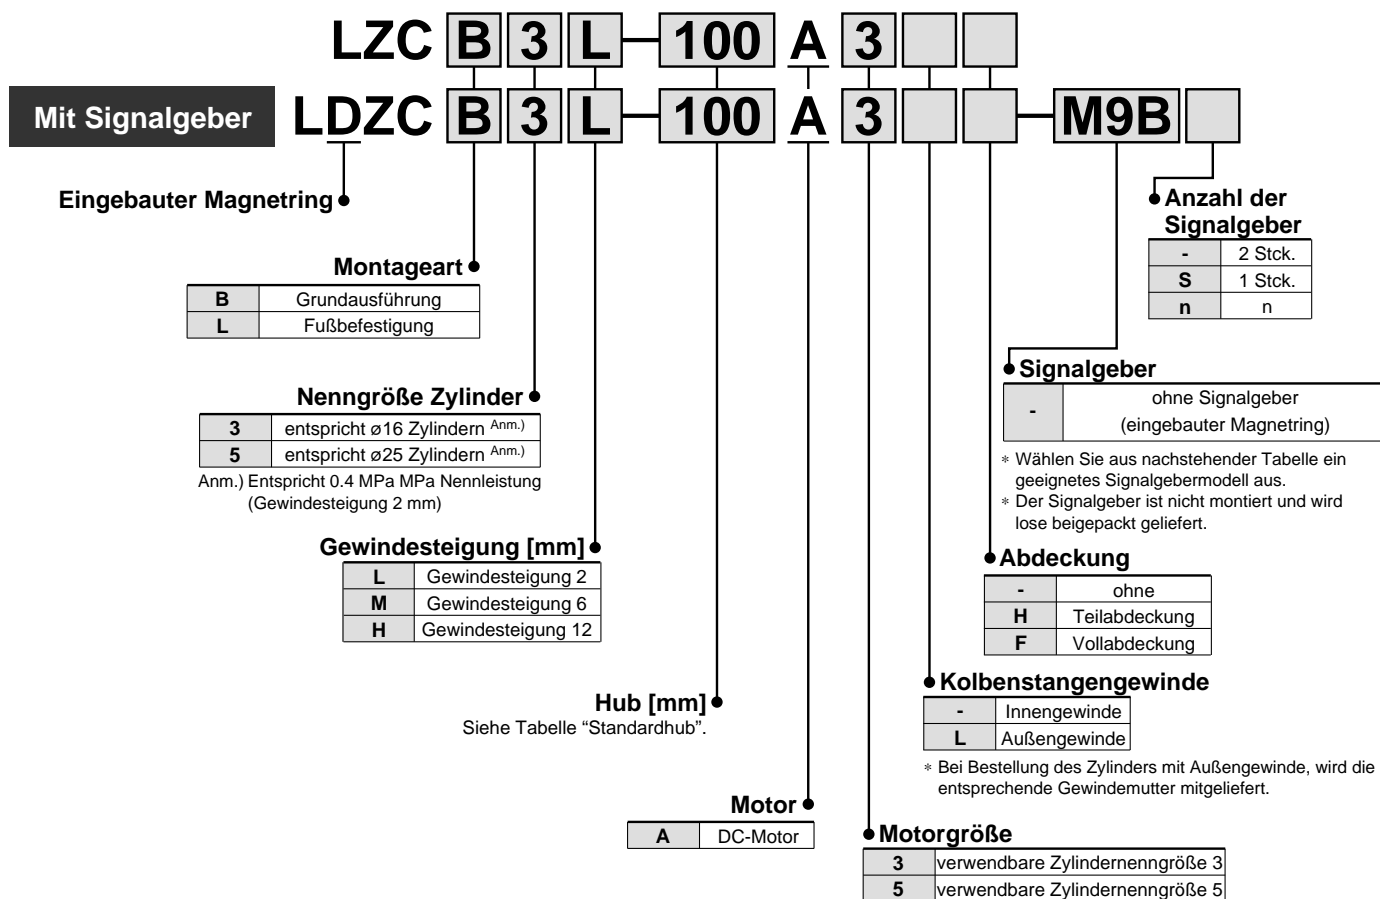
LZC B 3 L – 100 A 3

Mit Signalgeber

LDZC B 3 L – 100 A 3 – M9B

Eingebauter Magnetring

Anzahl der Signalgeber

| - | 2 Stck. |
|---|---|
| S | 1 Stck. |
| n | n |

Montageart

| B | Grundausführung |
|---|---|
| L | Fußbefestigung |

Signalgeber

| - | ohne Signalgeber (eingebauter Magnetring) |
|---|---|

∗ Wählen Sie aus nachstehender Tabelle ein geeignetes Signalgebermodell aus.
∗ Der Signalgeber ist nicht montiert und wird lose beigepackt geliefert.

Nenngröße Zylinder

| 3 | entspricht ø16 Zylindern Anm.) |
|---|---|
| 5 | entspricht ø25 Zylindern Anm.) |

Anm.) Entspricht 0.4 MPa MPa Nennleistung (Gewindesteigung 2 mm)

Gewindesteigung [mm]

| L | Gewindesteigung 2 |
|---|---|
| M | Gewindesteigung 6 |
| H | Gewindesteigung 12 |

Abdeckung

| - | ohne |
|---|---|
| H | Teilabdeckung |
| F | Vollabdeckung |

Kolbenstangengewinde

| - | Innengewinde |
|---|---|
| L | Außengewinde |

∗ Bei Bestellung des Zylinders mit Außengewinde, wird die entsprechende Gewindemutter mitgeliefert.

Hub [mm]
Siehe Tabelle “Standardhub”.

Motor

| A | DC-Motor |
|---|---|

Motorgröße

| 3 | verwendbare Zylindernenngröße 3 |
|---|---|
| 5 | verwendbare Zylindernenngröße 5 |